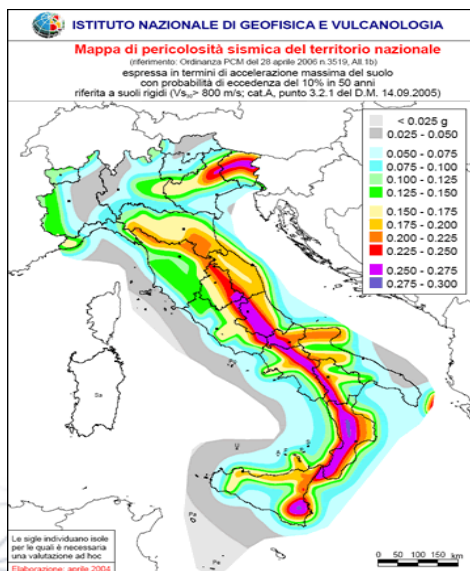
ISTITUTO NAZIONALE DI GEOFISICA E VULCANOLOGIA

Mappa di pericolosità sismica del territorio nazionale

(riferimento: Ordinanza PCM del 28 aprile 2006 n.3519, All.1b)

espressa in termini di accelerazione massima del suolo con probabilità di eccedenza del 10% in 50 anni riferita a suoli rigidi ($V_{s30}$> 800 m/s; cat.A, punto 3.2.1 del D.M. 14.09.2005)

< 0.025 g
0.025 - 0.050
0.050 - 0.075
0.075 - 0.100
0.100 - 0.125
0.125 - 0.150
0.150 - 0.175
0.175 - 0.200
0.200 - 0.225
0.225 - 0.250
0.250 - 0.275
0.275 - 0.300

Le sigle individuano isole per le quali è necessaria una valutazione ad hoc

Elaborazione: aprile 2004

0 50 100 150 km